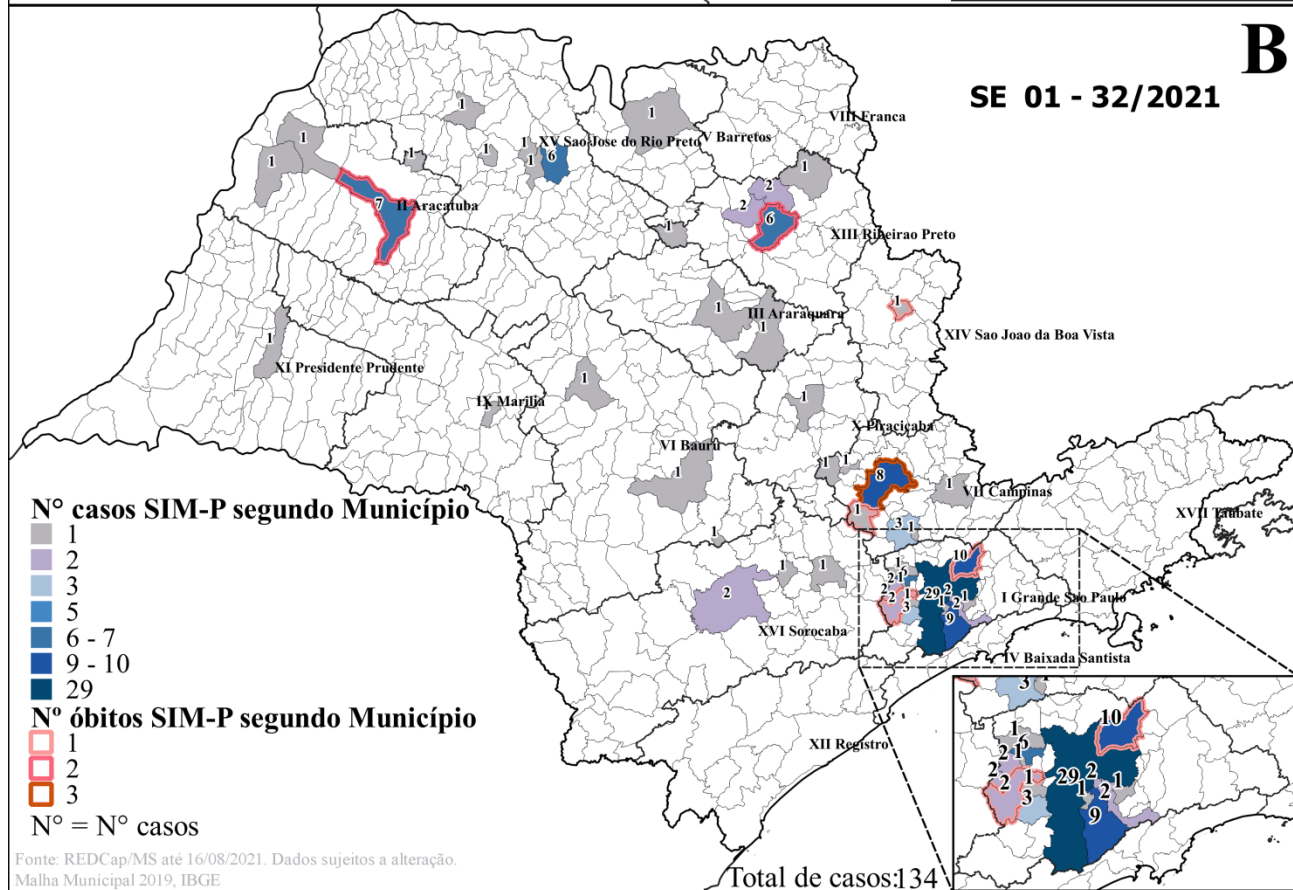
B

SE 01 - 32/2021

VIII Franca
V Barretos
XV Sao Jose do Rio Preto
II Aracatuba
XIII Ribeirao Preto
III Araraquara
XIV Sao Joao da Boa Vista
XI Presidente Prudente
IX Marilia
VI Bauru
X Piracicaba
VII Campinas
XVII Taubate
I Grande Sao Paulo
XVI Sorocaba
IV Baixada Santista
XII Registro

1 1 1 1 1 1 1 1 6 1 2 2 6 1 7 1 1 1 1 1 1 1 1 1 1 8 1 1 3 1 10 1 1 1 2 1 2 29 2 1 2 3 1 9 2

N° casos SIM-P segundo Município
1
2
3
5
6 - 7
9 - 10
29
Nº óbitos SIM-P segundo Município
1
2
3
N° = N° casos

3
1
10
2 1
29 2 1
2 1
2 1 1
3
9

Fonte: REDCap/MS até 16/08/2021. Dados sujeitos a alteração.
Malha Municipal 2019, IBGE

Total de casos:134